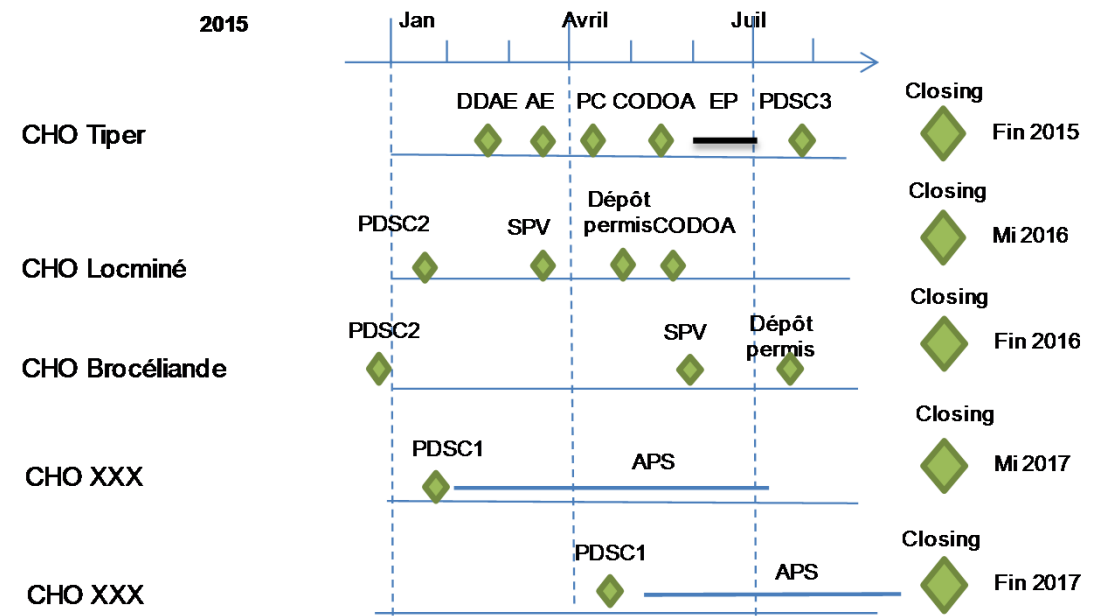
2015

Jan

Avril

Juil

CHO Tiper

DDAE AE

PC CODOA

EP

PDSC3

Closing

Fin 2015

CHO Locminé

PDSC2

SPV

Dépôt permisCODOA

Closing

Mi 2016

CHO Brocéliande

PDSC2

SPV

Dépôt permis

Closing

Fin 2016

CHO XXX

PDSC1

APS

Closing

Mi 2017

CHO XXX

PDSC1

APS

Closing

Fin 2017